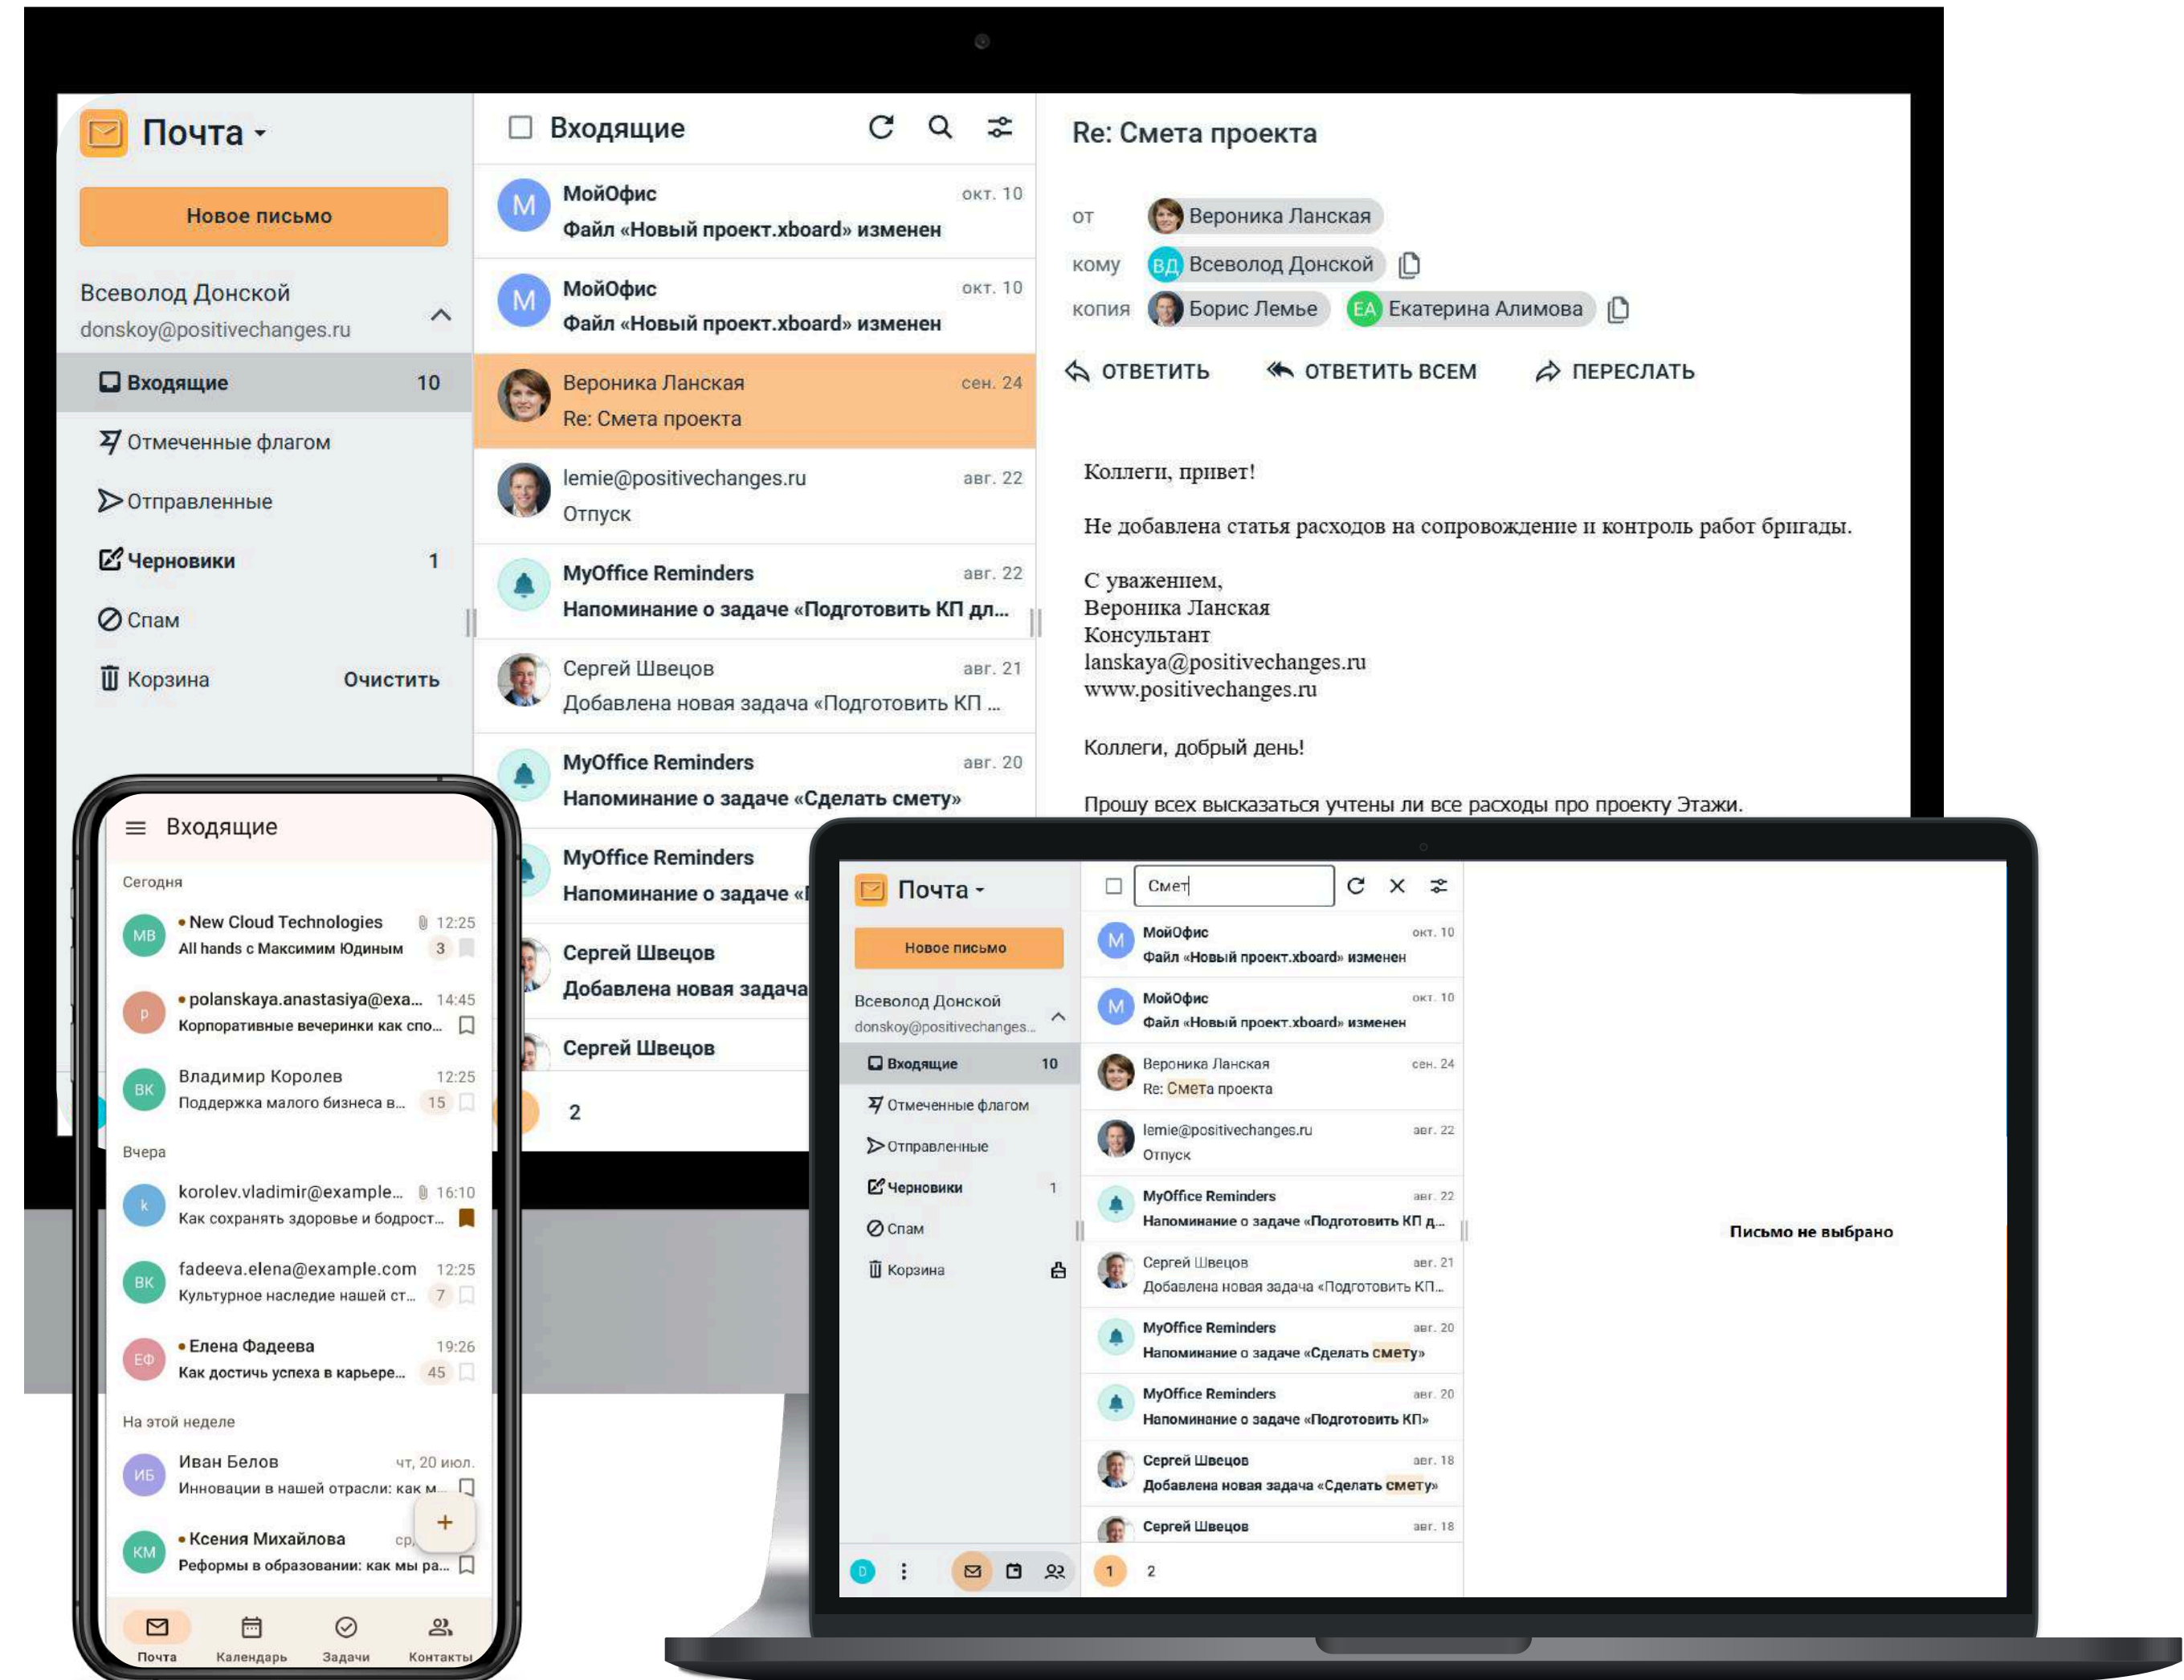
Почта

Новое письмо

Всеволод Донской
donskoy@positivechanges.ru

Входящие 10
Отмеченные флагом
Отправленные
Черновики 1
Спам
Корзина Очистить

Входящие

МойОфис окт. 10
Файл «Новый проект.xboard» изменен

МойОфис окт. 10
Файл «Новый проект.xboard» изменен

Вероника Ланская сен. 24
Re: Смета проекта

lemie@positivechanges.ru авг. 22
Отпуск

MyOffice Reminders авг. 22
Напоминание о задаче «Подготовить КП дл...

Сергей Швецов авг. 21
Добавлена новая задача «Подготовить КП ...

MyOffice Reminders авг. 20
Напоминание о задаче «Сделать смету»

MyOffice Reminders
Напоминание о задаче «

Сергей Швецов
Добавлена новая задача

Сергей Швецов

2

Re: Смета проекта

от Вероника Ланская
кому ВД Всеволод Донской
копия Борис Лемье ЕА Екатерина Алимова

ОТВЕТИТЬ ОТВЕТИТЬ ВСЕМ ПЕРЕСЛАТЬ

Коллеги, привет!

Не добавлена статья расходов на сопровождение и контроль работ бригады.

С уважением,
Вероника Ланская
Консультант
lanskaya@positivechanges.ru
www.positivechanges.ru

Коллеги, добрый день!

Прошу всех высказаться учтены ли все расходы про проекту Этажи.

Входящие

Сегодня

МВ • New Cloud Technologies 12:25
All hands с Максимим Юдиным 3

P • polanskaya.anastasiya@exa... 14:45
Корпоративные вечеринки как спо...

ВК Владимир Королев 12:25
Поддержка малого бизнеса в... 15

Вчера

k korolev.vladimir@example... 16:10
Как сохранять здоровье и бодрост...

ВК fadeeva.elena@example.com 12:25
Культурное наследие нашей ст... 7

ЕФ • Елена Фадеева 19:26
Как достичь успеха в карьере... 45

На этой неделе

ИБ Иван Белов чт, 20 июл.
Инновации в нашей отрасли: как м...

КМ • Ксения Михайлова ср
Реформы в образовании: как мы ра...

Почта Календарь Задачи Контакты

Почта

Новое письмо

Всеволод Донской
donskoy@positivechanges...

Входящие 10
Отмеченные флагом
Отправленные
Черновики 1
Спам
Корзина

D

Смет

МойОфис окт. 10
Файл «Новый проект.xboard» изменен

МойОфис окт. 10
Файл «Новый проект.xboard» изменен

Вероника Ланская сен. 24
Re: Смета проекта

lemie@positivechanges.ru авг. 22
Отпуск

MyOffice Reminders авг. 22
Напоминание о задаче «Подготовить КП д...

Сергей Швецов авг. 21
Добавлена новая задача «Подготовить КП...

MyOffice Reminders авг. 20
Напоминание о задаче «Сделать смету»

MyOffice Reminders авг. 20
Напоминание о задаче «Подготовить КП»

Сергей Швецов авг. 18
Добавлена новая задача «Сделать смету»

Сергей Швецов авг. 18

1 2

Письмо не выбрано